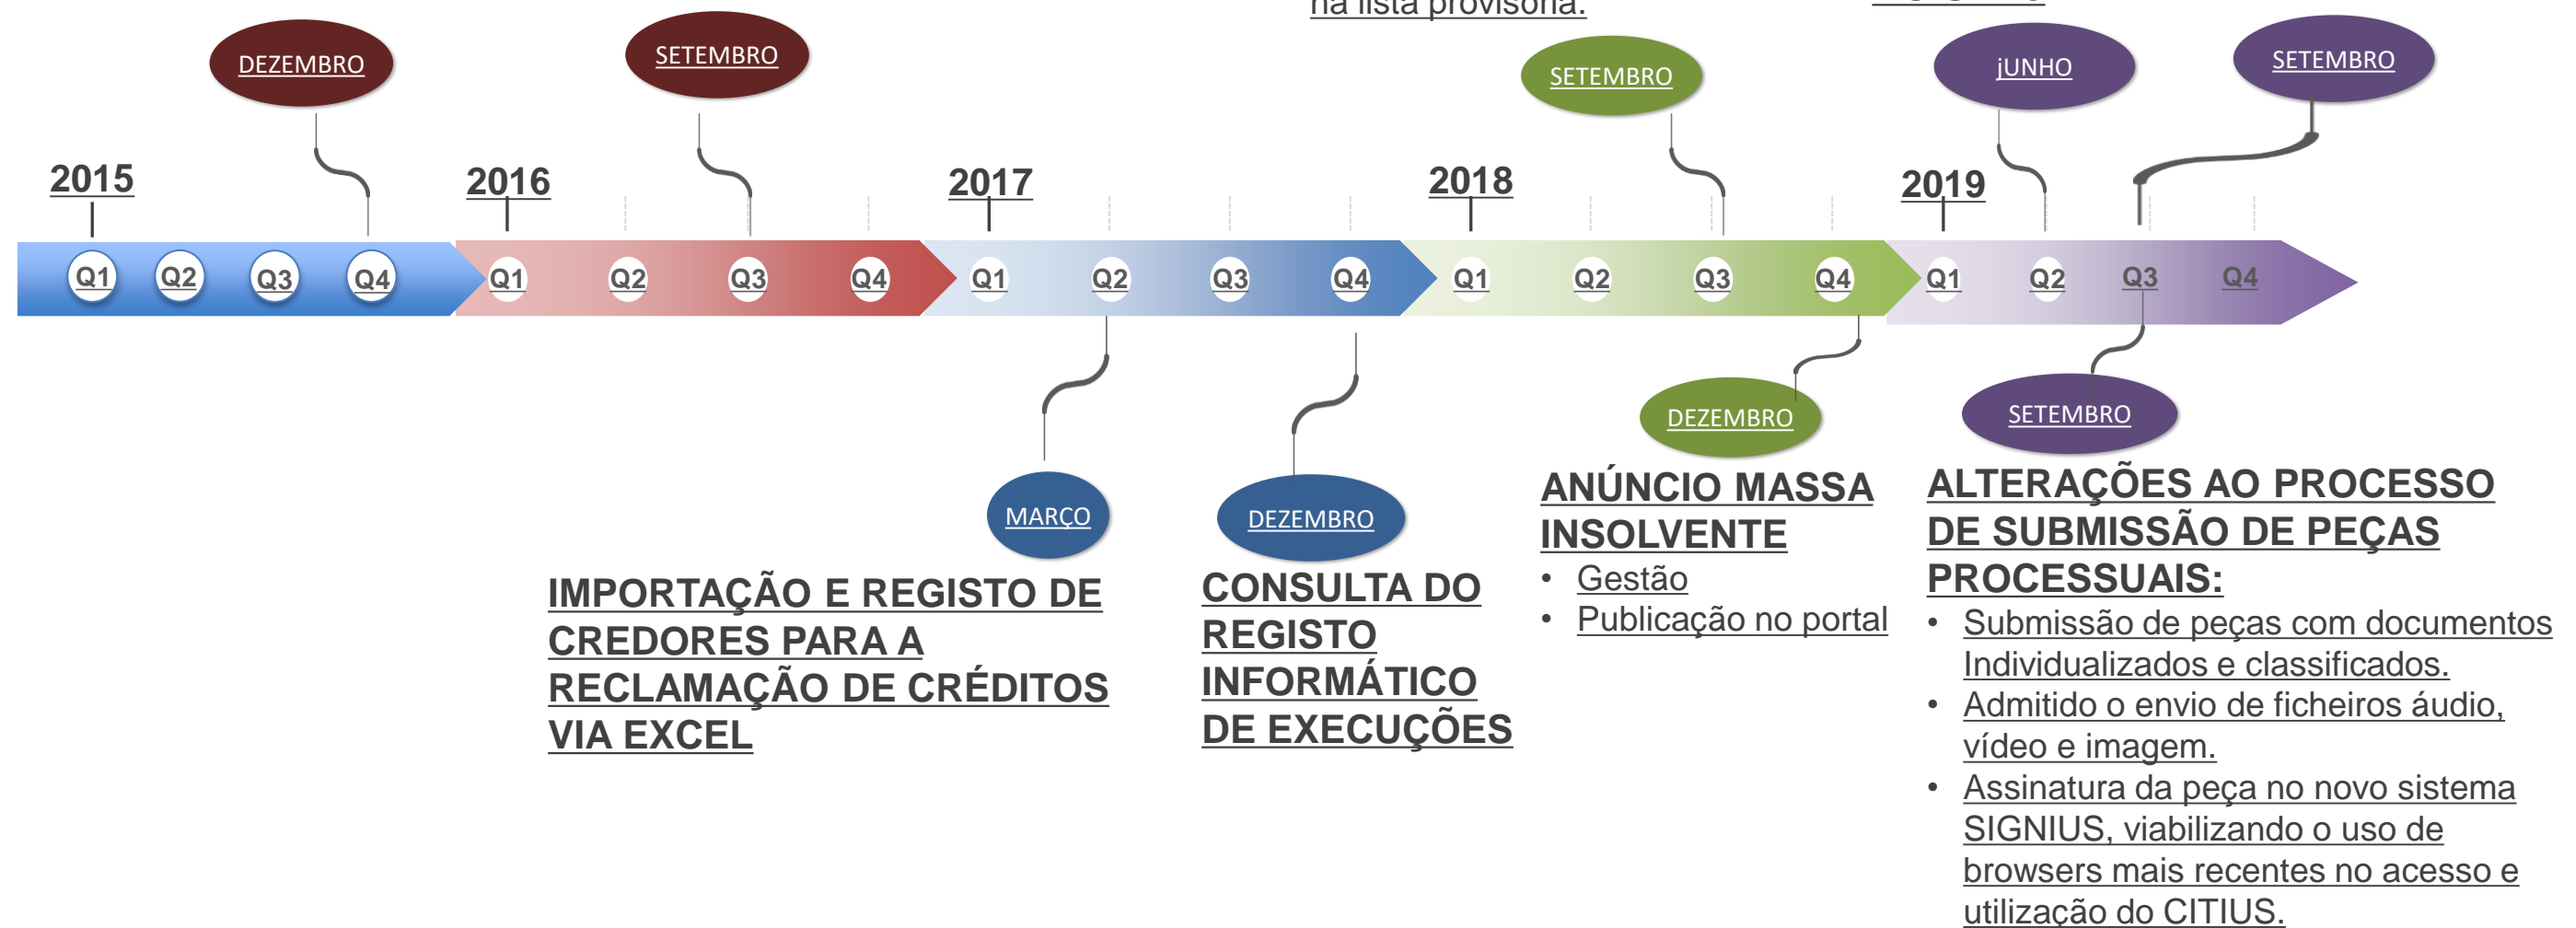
na lista provisória.

DEZEMBRO

SETEMBRO

SETEMBRO

jUNHO

SETEMBRO

2015

2016

2017

2018

2019

Q1 Q2 Q3 Q4 Q1 Q2 Q3 Q4 Q1 Q2 Q3 Q4 Q1 Q2 Q3 Q4 Q1 Q2 Q3 Q4

DEZEMBRO

SETEMBRO

MARÇO

DEZEMBRO

ANÚNCIO MASSA INSOLVENTE
• Gestão
• Publicação no portal

ALTERAÇÕES AO PROCESSO DE SUBMISSÃO DE PEÇAS PROCESSUAIS:
• Submissão de peças com documentos Individualizados e classificados.
• Admitido o envio de ficheiros áudio, vídeo e imagem.
• Assinatura da peça no novo sistema SIGNIUS, viabilizando o uso de browsers mais recentes no acesso e utilização do CITIUS.

IMPORTAÇÃO E REGISTO DE CREDORES PARA A RECLAMAÇÃO DE CRÉDITOS VIA EXCEL

CONSULTA DO REGISTO INFORMÁTICO DE EXECUÇÕES